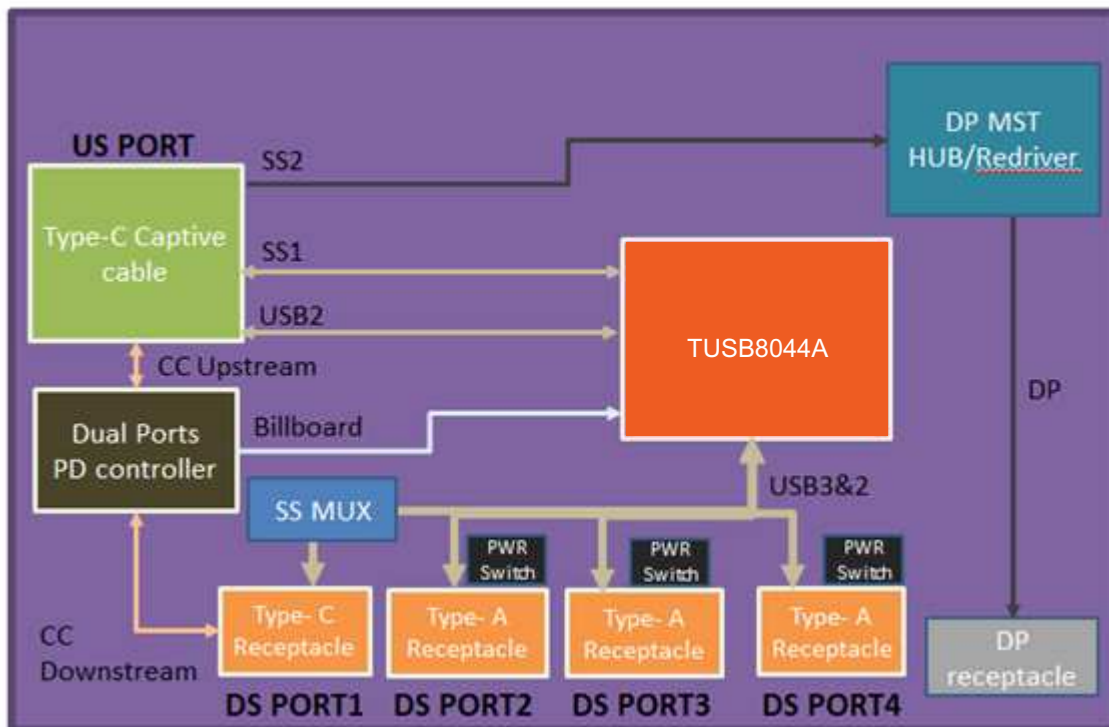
US PORT

SS2

DP MST HUB/Redriver

Type-C Captive cable

SS1

USB2

TUSB8044A

CC Upstream

DP

Dual Ports PD controller

Billboard

SS MUX

USB3&2

PWR Switch

PWR Switch

PWR Switch

CC Downstream

Type- C Receptacle

Type- A Receptacle

Type- A Receptacle

Type- A Receptacle

DP receptacle

DS PORT1

DS PORT2

DS PORT3

DS PORT4